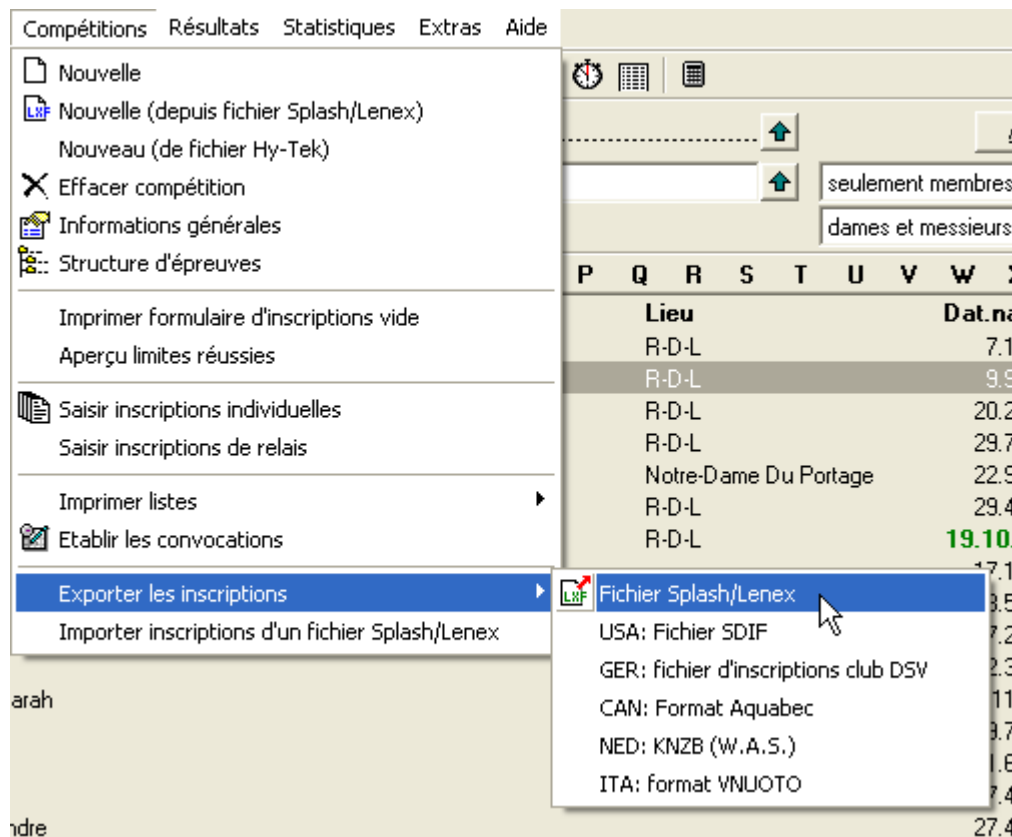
Compétitions Résultats Statistiques Extras Aide

Nouvelle
Nouvelle (depuis fichier Splash/Lenex)
Nouveau (de fichier Hy-Tek)
Effacer compétition
Informations générales
Structure d'épreuves

Imprimer formulaire d'inscriptions vide
Aperçu limites réussies

Saisir inscriptions individuelles
Saisir inscriptions de relais

Imprimer listes
Etablir les convocations

Exporter les inscriptions
Importer inscriptions d'un fichier Splash/Lenex

Fichier Splash/Lenex
USA: Fichier SDIF
GER: fichier d'inscriptions club DSV
CAN: Format Aquabec
NED: KNZB (W.A.S.)
ITA: format VNUOTO

seulement membres
dames et messieurs

P Q R S T U V W

Lieu | Dat.na
R-D-L 7.1
R-D-L 9.9
R-D-L 20.2
R-D-L 29.7
Notre-Dame Du Portage 22.9
R-D-L 29.4
R-D-L 19.10
17.1
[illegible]
arah
ndre 27.4